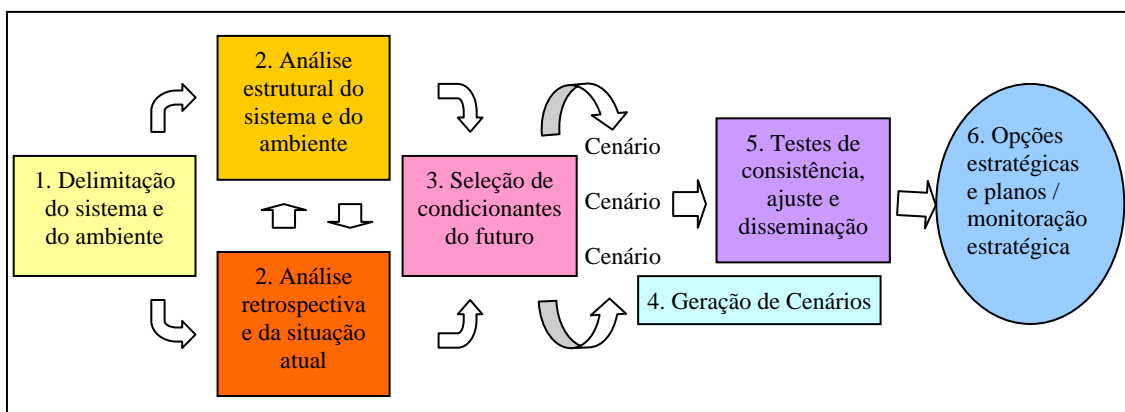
1. Delimitação do sistema e do ambiente

2. Análise estrutural do sistema e do ambiente

2. Análise retrospectiva e da situação atual

3. Seleção de condicionantes do futuro

Cenário

Cenário

Cenário

4. Geração de Cenários

5. Testes de consistência, ajuste e disseminação

6. Opções estratégicas e planos / monitoração estratégica